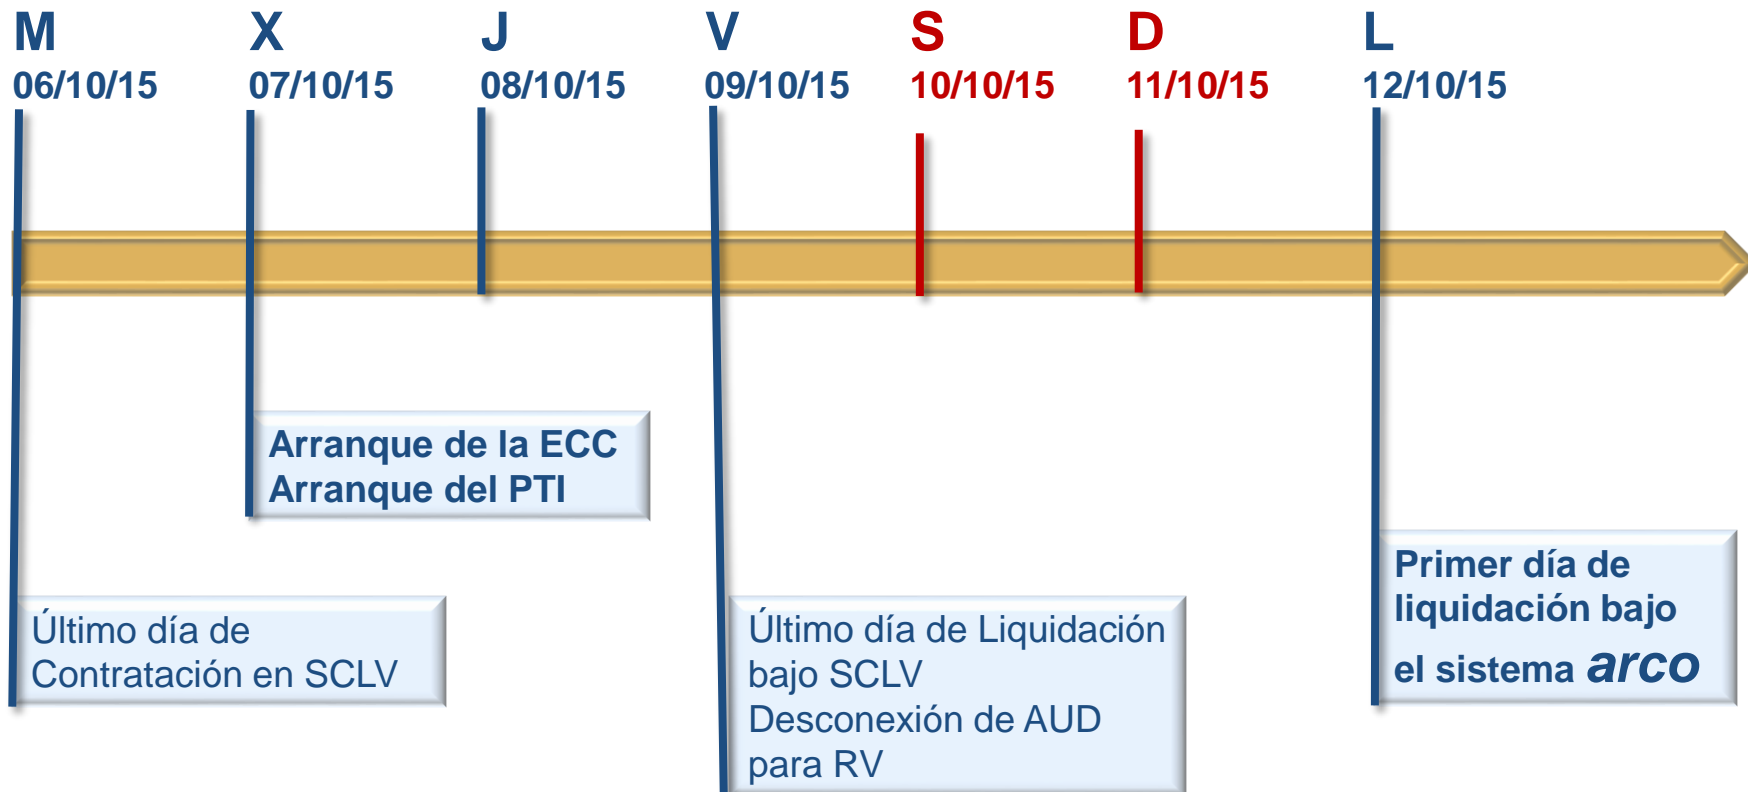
M
06/10/15

X
07/10/15

J
08/10/15

V
09/10/15

S
10/10/15

D
11/10/15

L
12/10/15

Arranque de la ECC
Arranque del PTI

Último día de Contratación en SCLV

Último día de Liquidación bajo SCLV
Desconexión de AUD para RV

Primer día de liquidación bajo el sistema arco